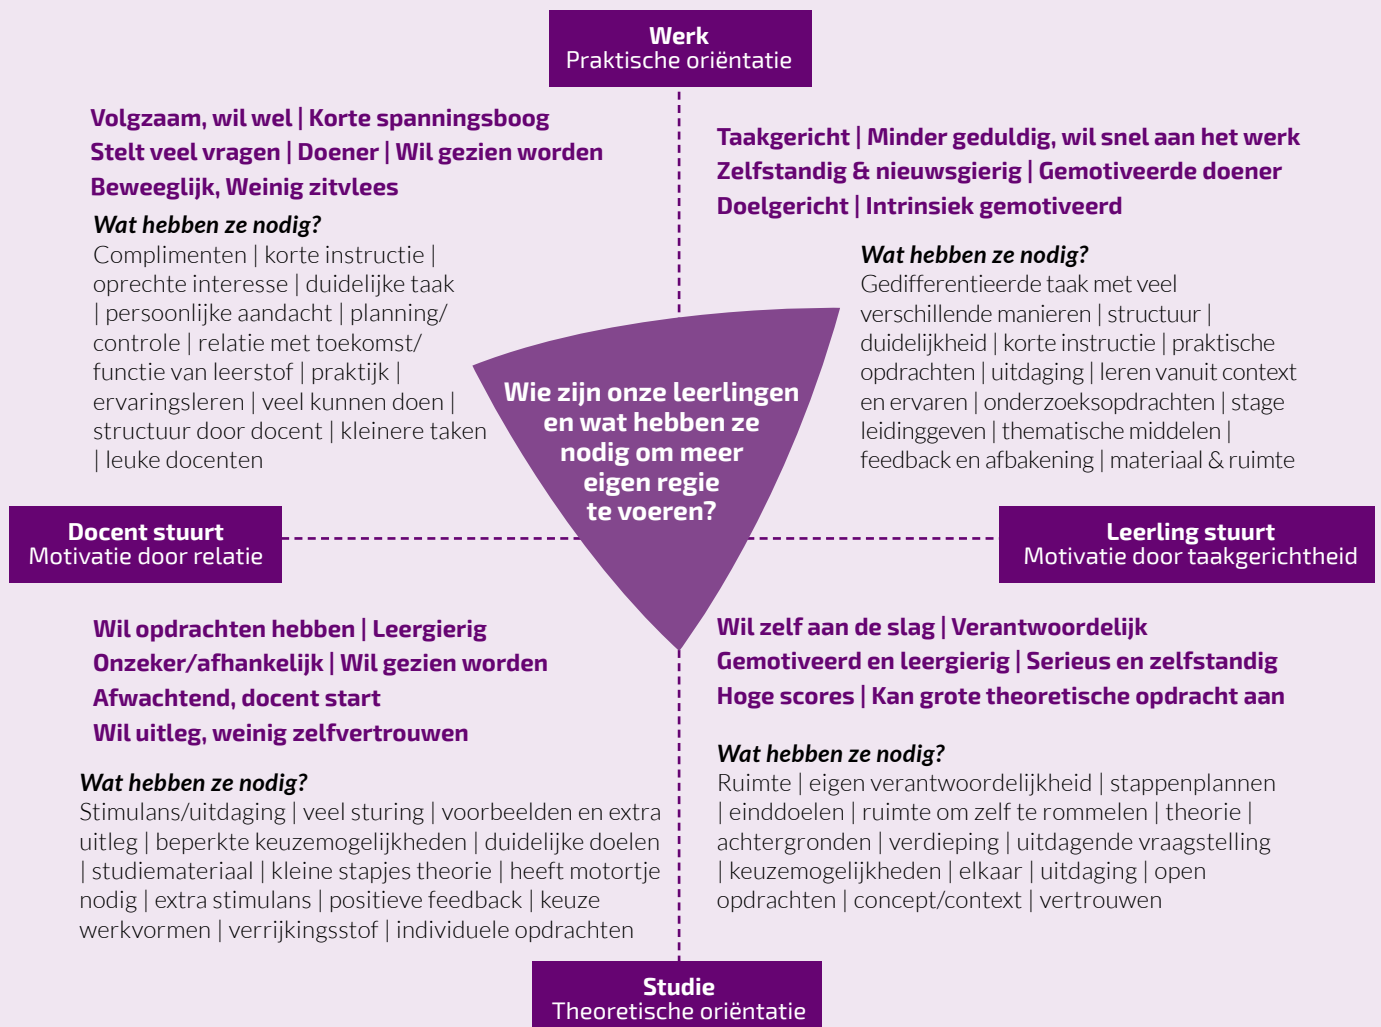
**Werk**
Praktische oriëntatie

Volgzaam, wil wel | Korte spanningsboog
Stelt veel vragen | Doener | Wil gezien worden
Beweeglijk, Weinig zitvlees

*Wat hebben ze nodig?*
Complimenten | korte instructie | oprechte interesse | duidelijke taak | persoonlijke aandacht | planning/ controle | relatie met toekomst/ functie van leerstof | praktijk | ervaringsleren | veel kunnen doen | structuur door docent | kleinere taken | leuke docenten

Taakgericht | Minder geduldig, wil snel aan het werk
Zelfstandig & nieuwsgierig | Gemotiveerde doener
Doelgericht | Intrinsiek gemotiveerd

*Wat hebben ze nodig?*
Gedifferentieerde taak met veel verschillende manieren | structuur | duidelijkheid | korte instructie | praktische opdrachten | uitdaging | leren vanuit context en ervaren | onderzoeksopdrachten | stage leidinggeven | thematische middelen | feedback en afbakening | materiaal & ruimte

Wie zijn onze leerlingen en wat hebben ze nodig om meer eigen regie te voeren?

**Docent stuurt**
Motivatie door relatie

**Leerling stuurt**
Motivatie door taakgerichtheid

Wil opdrachten hebben | Leergierig
Onzeker/afhankelijk | Wil gezien worden
Afwachtend, docent start
Wil uitleg, weinig zelfvertrouwen

*Wat hebben ze nodig?*
Stimulans/uitdaging | veel sturing | voorbeelden en extra uitleg | beperkte keuzemogelijkheden | duidelijke doelen | studiemateriaal | kleine stapjes theorie | heeft motortje nodig | extra stimulans | positieve feedback | keuze werkvormen | verrijkingsstof | individuele opdrachten

Wil zelf aan de slag | Verantwoordelijk
Gemotiveerd en leergierig | Serieus en zelfstandig
Hoge scores | Kan grote theoretische opdracht aan

*Wat hebben ze nodig?*
Ruimte | eigen verantwoordelijkheid | stappenplannen | einddoelen | ruimte om zelf te rommelen | theorie | achtergronden | verdieping | uitdagende vraagstelling | keuzemogelijkheden | elkaar | uitdaging | open opdrachten | concept/context | vertrouwen

**Studie**
Theoretische oriëntatie